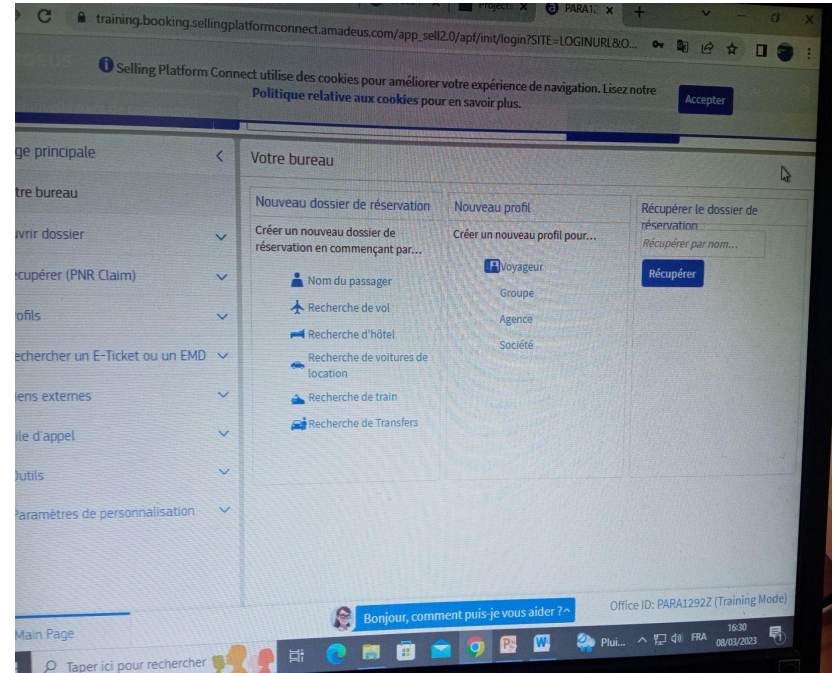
Project ×
PARA1 ×
training.booking.sellingplatformconnect.amadeus.com/app_sell2.0/apf/init/login?SITE=LOGINURL&O...

Selling Platform Connect utilise des cookies pour améliorer votre expérience de navigation. Lisez notre Politique relative aux cookies pour en savoir plus.

Accepter

ge principale
tre bureau
vrir dossier
écupérer (PNR Claim)
ofils
echercher un E-Ticket ou un EMD
iens externes
ile d'appel
Outils
Paramètres de personnalisation

Votre bureau

Nouveau dossier de réservation
Créer un nouveau dossier de réservation en commençant par...
Nom du passager
Recherche de vol
Recherche d'hôtel
Recherche de voitures de location
Recherche de train
Recherche de Transfers

Nouveau profil
Créer un nouveau profil pour...
Voyageur
Groupe
Agence
Société

Récupérer le dossier de réservation
Récupérer par nom...
Récupérer

Main Page
Bonjour, comment puis-je vous aider ?
Office ID: PARA1292Z (Training Mode)

Taper ici pour rechercher
Plui...
FRA
16:30
08/03/2023